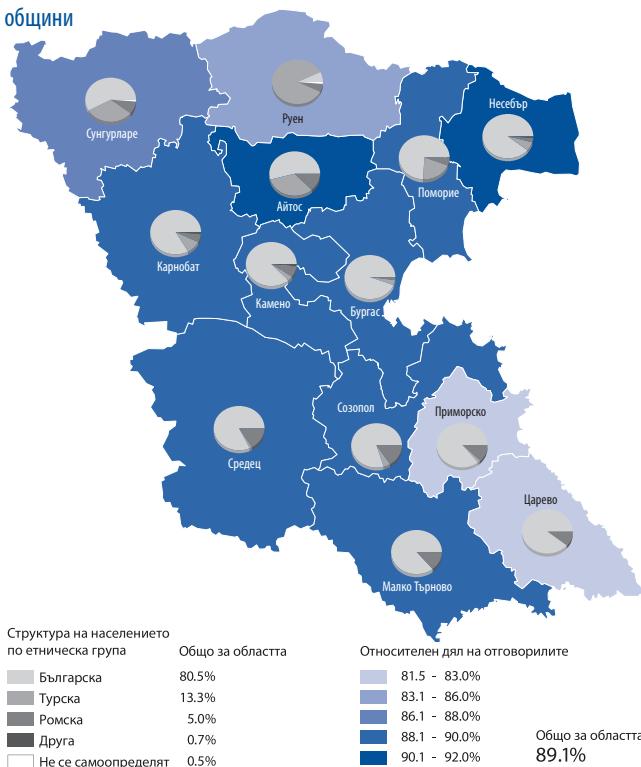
общини

Сунгурларе
Руен
Несебър
Айтос
Поморие
Карнобат
Камено
Бургас
Созопол
Приморско
Средец
Царево
Малко Търново

Структура на населението по етническа група

Общо за областта

| | |
|---|---|
| Българска | 80.5% |
| Турска | 13.3% |
| Ромска | 5.0% |
| Друга | 0.7% |
| Не се самоопределят | 0.5% |

Относителен дял на отговорилите

81.5 - 83.0%
83.1 - 86.0%
86.1 - 88.0%
88.1 - 90.0%
90.1 - 92.0%

Общо за областта
89.1%